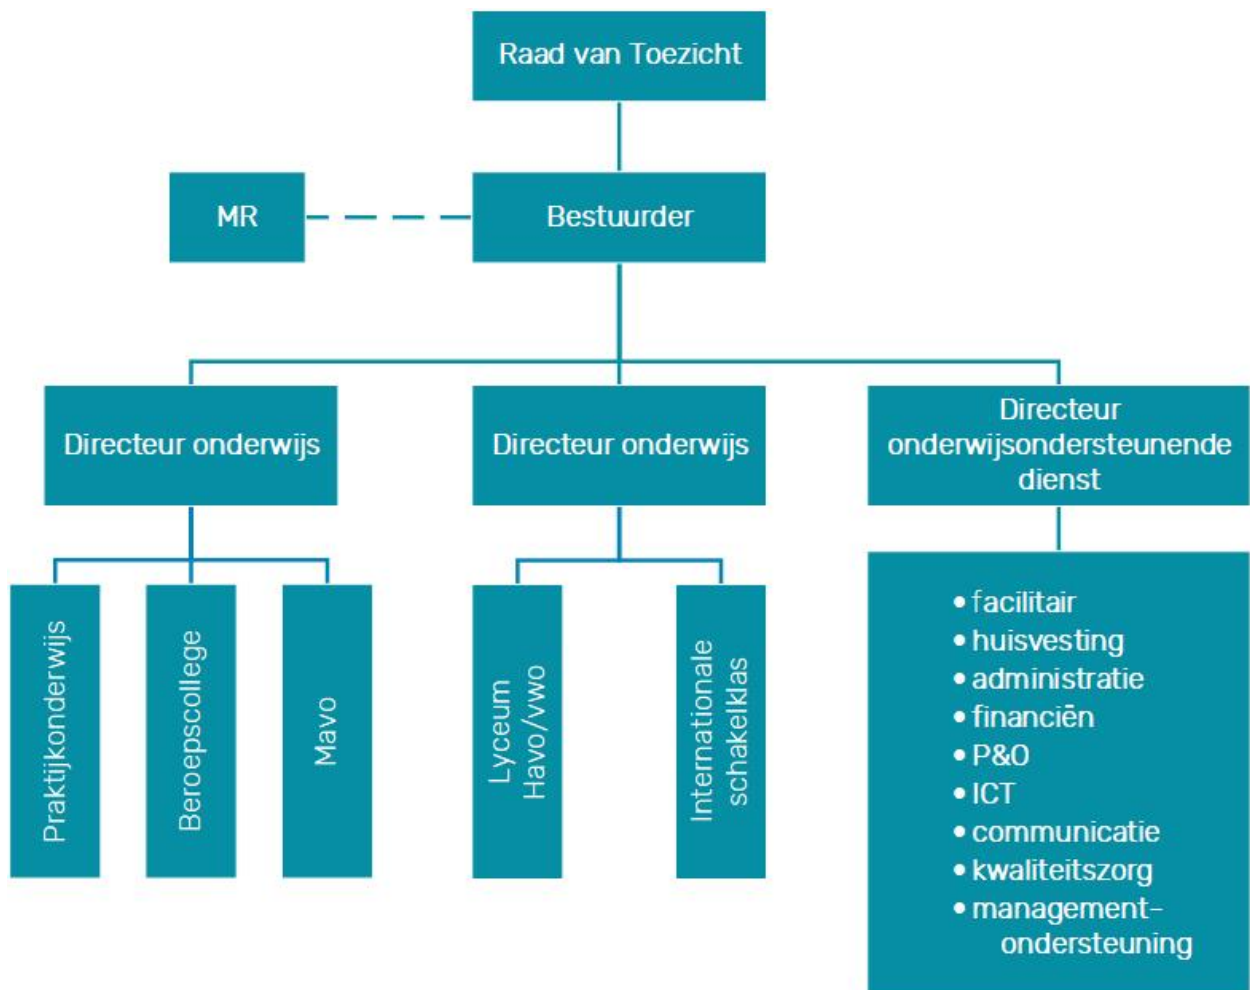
Raad van Toezicht

MR

Bestuurder

Directeur onderwijs

Directeur onderwijs

Directeur onderwijsondersteunende dienst

Praktijkonderwijs

Beroepscollege

Mavo

Lyceum Havo/vwo

Internationale schakelklas

• facilitair
• huisvesting
• administratie
• financiën
• P&O
• ICT
• communicatie
• kwaliteitszorg
• management-ondersteuning